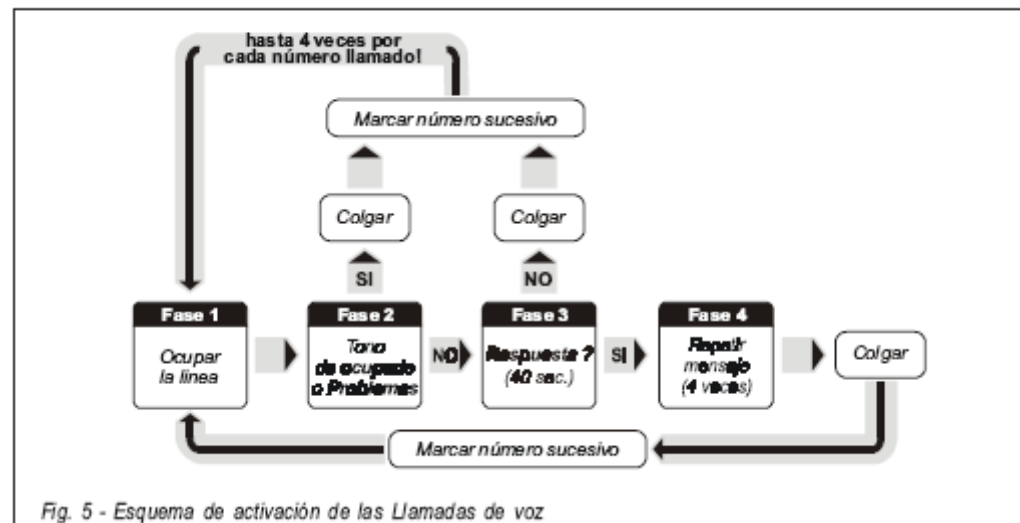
hasta 4 veces por cada número llamado!

Marcar número sucesivo

Marcar número sucesivo

Colgar

Colgar

SI

NO

Fase 1
Ocupar la línea

Fase 2
Tono de ocupado o Problemas

NO

Fase 3
Respuesta ? (40 sec.)

SI

Fase 4
Repetir mensaje (4 veces)

Colgar

Marcar número sucesivo

Fig. 5 - Esquema de activación de las Llamadas de voz